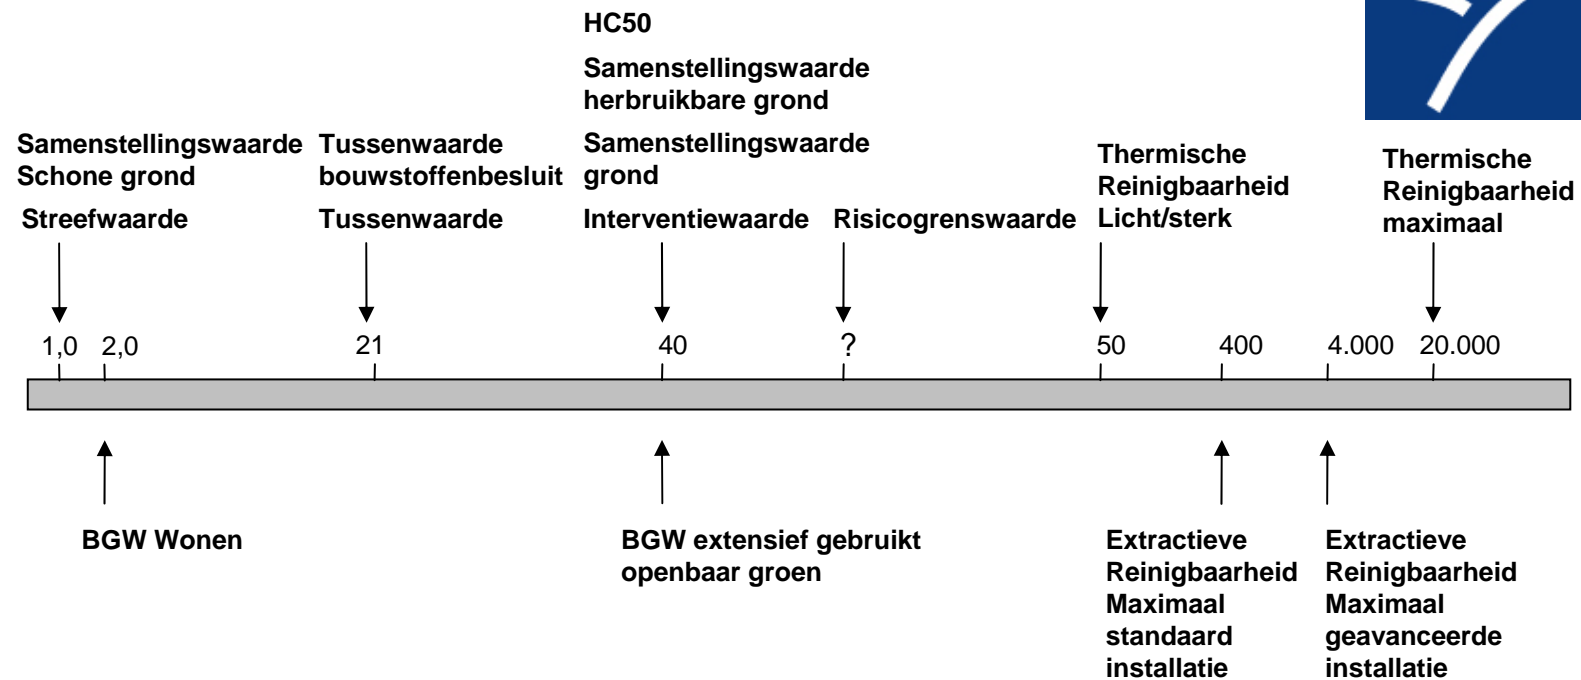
HC50

Samenstellingswaarde herbruikbare grond

Samenstellingswaarde grond

Interventiewaarde

Samenstellingswaarde Schone grond

Streefwaarde

Tussenwaarde bouwstoffenbesluit

Tussenwaarde

Risicogrenswaarde

Thermische Reinigbaarheid Licht/sterk

Thermische Reinigbaarheid maximaal

1,0 2,0 21 40 ? 50 400 4.000 20.000

BGW Wonen

BGW extensief gebruikt openbaar groen

Extractieve Reinigbaarheid Maximaal standaard installatie

Extractieve Reinigbaarheid Maximaal geavanceerde installatie